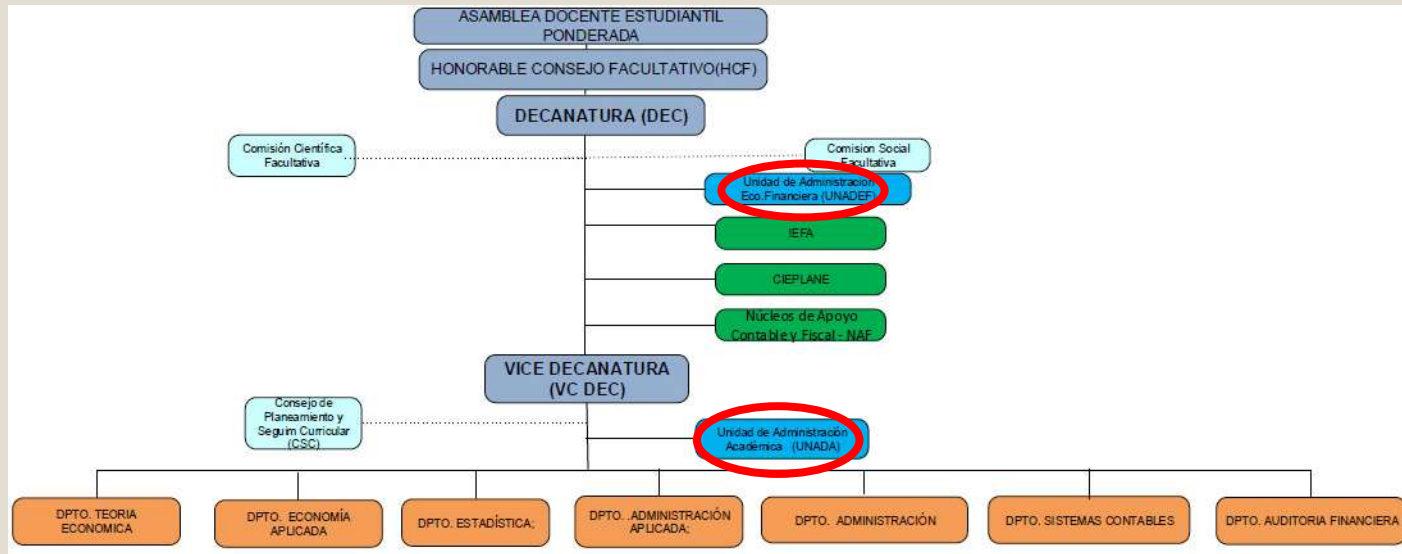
ASAMBLEA DOCENTE ESTUDIANTIL PONDERADA

HONORABLE CONSEJO FACULTATIVO(HCF)

DECANATURA (DEC)

Comisión Científica Facultativa

Comision Social Facultativa

Unidad de Administracion Eco.Financiera (UNADEF)

IEFA

CIEPLANE

Núcleos de Apoyo Contable y Fiscal - NAF

VICE DECANATURA (VC DEC)

Consejo de Planeamiento y Seguim Curricular (CSC)

Unidad de Administración Académica (UNADA)

DPTO. TEORIA ECONOMICA

DPTO. ECONOMÍA APLICADA

DPTO. ESTADÍSTICA;

DPTO. ADMINISTRACIÓN APLICADA;

DPTO. ADMINISTRACIÓN

DPTO. SISTEMAS CONTABLES

DPTO. AUDITORIA FINANCIERA